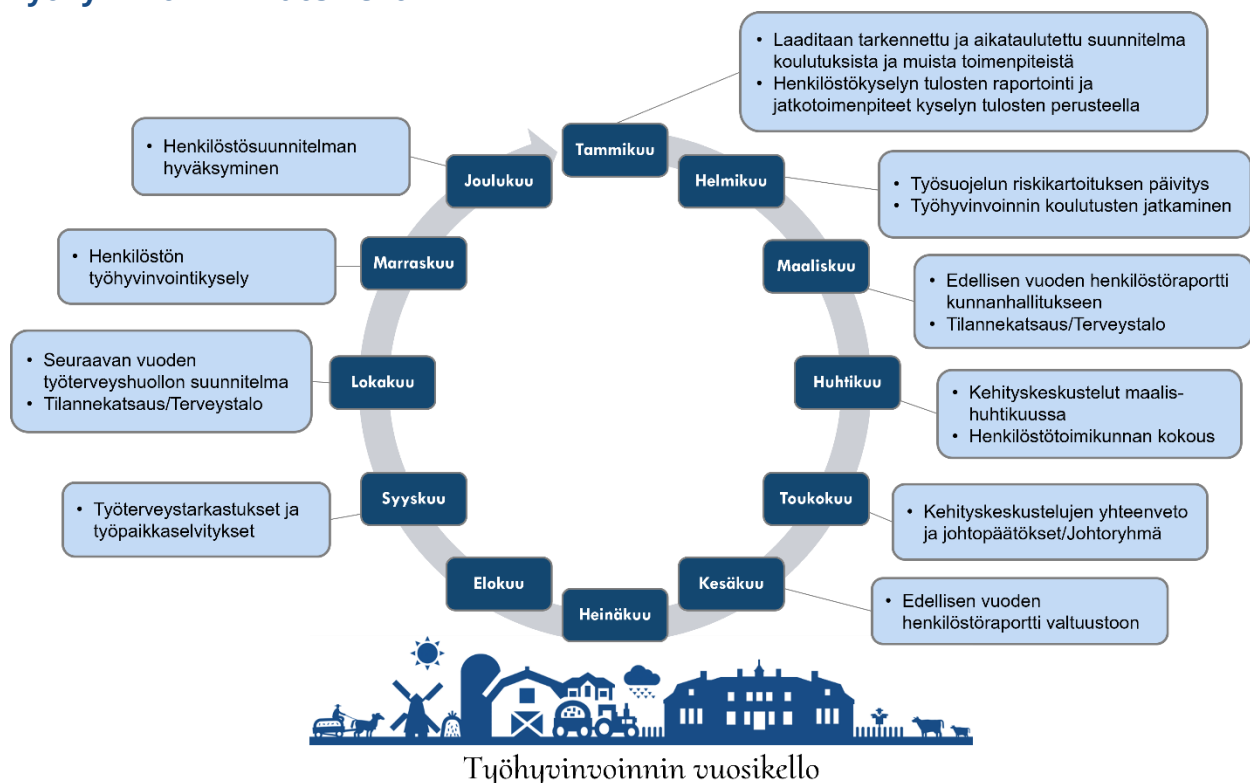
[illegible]

Tammikuu
- Laaditaan tarkennettu ja aikataulutettu suunnitelma koulutuksista ja muista toimenpiteistä
- Henkilöstökyselyn tulosten raportointi ja jatkotoimenpiteet kyselyn tulosten perusteella

Helmikuu
- Työsuojelun riskikartoituksen päivitys
- Työhyvinvoinnin koulutusten jatkaminen

Maaliskuu
- Edellisen vuoden henkilöstöraportti kunnanhallitukseen
- Tilannekatsaus/Terveystalo

Huhtikuu
- Kehityskeskustelut maalis-huhtikuussa
- Henkilöstötoimikunnan kokous

Toukokuu
- Kehityskeskustelujen yhteenveto ja johtopäätökset/Johtoryhmä

Kesäkuu
- Edellisen vuoden henkilöstöraportti valtuustoon

Heinäkuu

Elokuu

Syyskuu
- Työterveystarkastukset ja työpaikkaselvitykset

Lokakuu
- Seuraavan vuoden työterveyshuollon suunnitelma
- Tilannekatsaus/Terveystalo

Marraskuu
- Henkilöstön työhyvinvointikysely

Joulukuu
- Henkilöstösuunnitelman hyväksyminen

Työhyvinvoinnin vuosikello